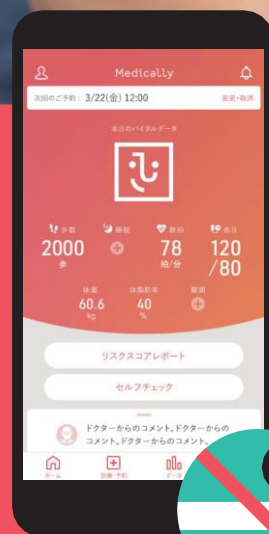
Medically

次回のご予約：3/22(金) 12:00
変更・取消

本日のバイタルデータ

歩数
2000
歩

睡眠

脈拍
78
拍/分

血圧
120
/80

体重
60.6
kg

体脂肪率
40
%

服薬

リスクスコアレポート

セルフチェック

ドクターからのコメント。ドクターからのコメント。ドクターからのコメント。

ホーム
診療・予約
データ